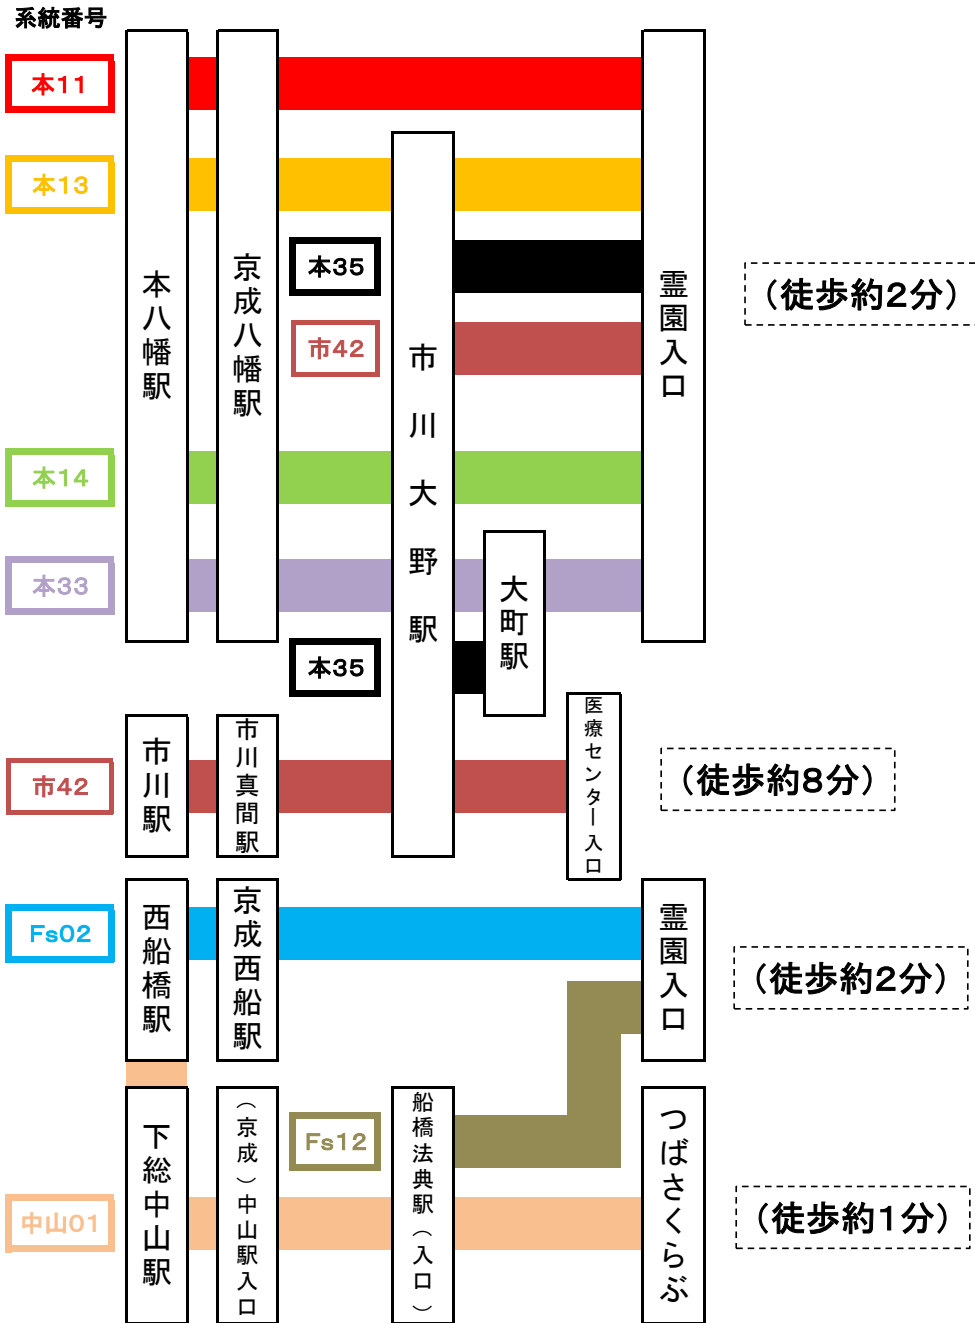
系統番号

本11

本13

本八幡駅

京成八幡駅

本35

市42

市川大野駅

霊園入口

（徒歩約2分）

本14

本33

大町駅

本35

市川駅

市川真間駅

医療センター入口

市42

（徒歩約8分）

Fs02

西船橋駅

京成西船駅

霊園入口

（徒歩約2分）

下総中山駅

（京成）中山駅入口

Fs12

船橋法典駅（入口）

つばさくらぶ

中山01

（徒歩約1分）